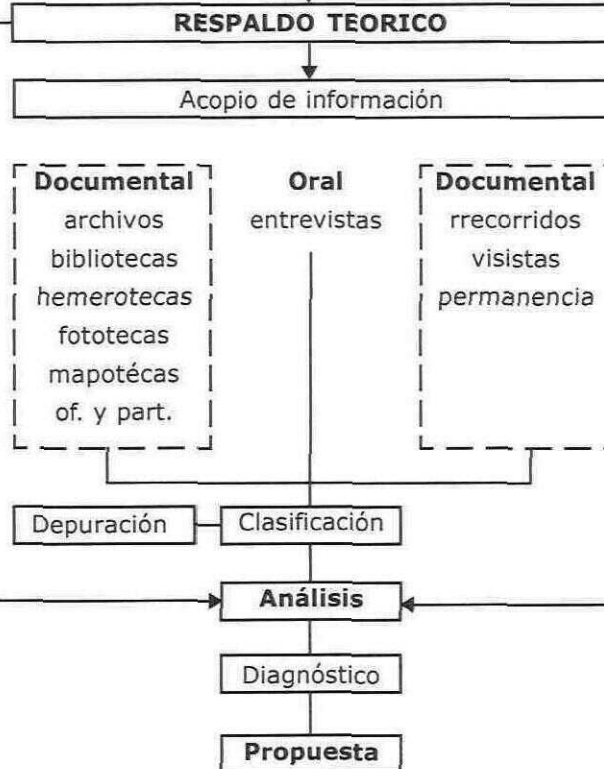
RESPALDO TEORICO

Acopio de información

Documental
archivos
bibliotecas
hemerotecas
fototecas
mapotécas
of. y part.

Oral
entrevistas

Documental
rrecorridos
visistas
permanencia

Depuración

Clasificación

Análisis

Diagnóstico

Propuesta